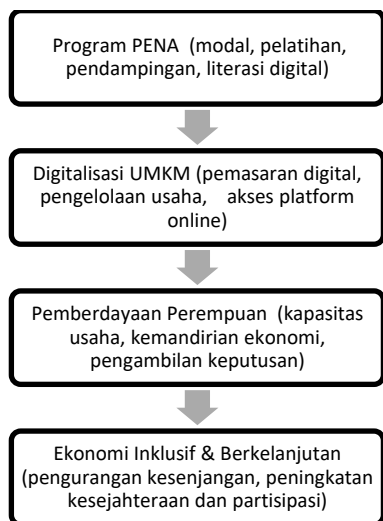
Program PENA (modal, pelatihan, pendampingan, literasi digital)

Digitalisasi UMKM (pemasaran digital, pengelolaan usaha, akses platform online)

Pemberdayaan Perempuan (kapasitas usaha, kemandirian ekonomi, pengambilan keputusan)

Ekonomi Inklusif & Berkelanjutan (pengurangan kesenjangan, peningkatan kesejahteraan dan partisipasi)